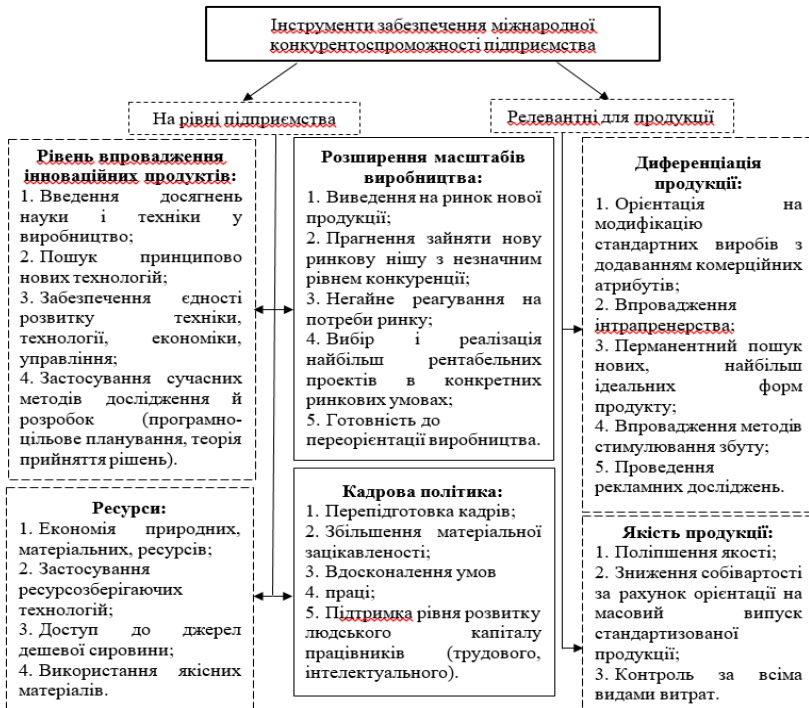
Інструменти забезпечення міжнародної конкурентоспроможності підприємства

На рівні підприємства

Релевантні для продукції

Рівень впровадження інноваційних продуктів:
1. Введення досягнень науки і техніки у виробництво;
2. Пошук принципово нових технологій;
3. Забезпечення єдності розвитку техніки, технології, економіки, управління;
4. Застосування сучасних методів дослідження й розробок (програмно-цільове планування, теорія прийняття рішень).

Розширення масштабів виробництва:
1. Виведення на ринок нової продукції;
2. Прагнення зайняти нову ринкову нішу з незначним рівнем конкуренції;
3. Негайне реагування на потреби ринку;
4. Вибір і реалізація найбільш рентабельних проектів в конкретних ринкових умовах;
5. Готовність до переорієнтації виробництва.

Диференціація продукції:
1. Орієнтація на модифікацію стандартних виробів з додаванням комерційних атрибутів;
2. Впровадження інтрапренерства;
3. Перманентний пошук нових, найбільш ідеальних форм продукту;
4. Впровадження методів стимулювання збуту;
5. Проведення рекламних досліджень.

Ресурси:
1. Економія природних, матеріальних, ресурсів;
2. Застосування ресурсозберігаючих технологій;
3. Доступ до джерел дешевої сировини;
4. Використання якісних матеріалів.

Кадрова політика:
1. Перепідготовка кадрів;
2. Збільшення матеріальної зацікавленості;
3. Вдосконалення умов
4. праці;
5. Підтримка рівня розвитку людського капіталу працівників (трудового, інтелектуального).

Якість продукції:
1. Поліпшення якості;
2. Зниження собівартості за рахунок орієнтації на масовий випуск стандартизованої продукції;
3. Контроль за всіма видами витрат.